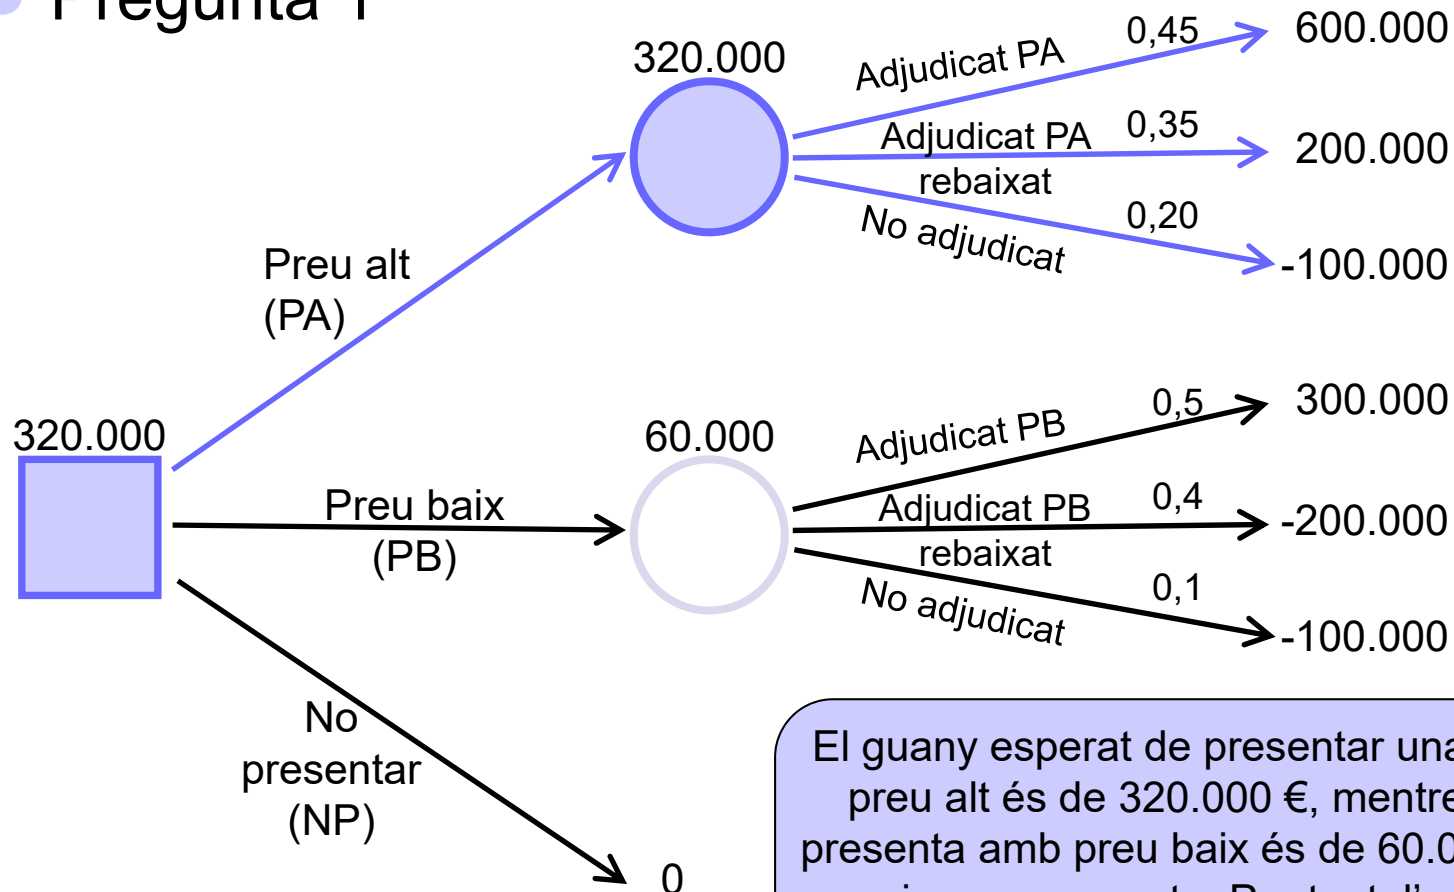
Pregunta 1

320.000

Adjudicat PA 0,45 600.000

Adjudicat PA rebaixat 0,35 200.000

No adjudicat 0,20 -100.000

Preu alt (PA)

320.000

60.000

Adjudicat PB 0,5 300.000

Preu baix (PB)

Adjudicat PB rebaixat 0,4 -200.000

No adjudicat 0,1 -100.000

No presentar (NP)

0

El guany esperat de presentar una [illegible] preu alt és de 320.000 €, mentre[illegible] presenta amb preu baix és de 60.0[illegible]